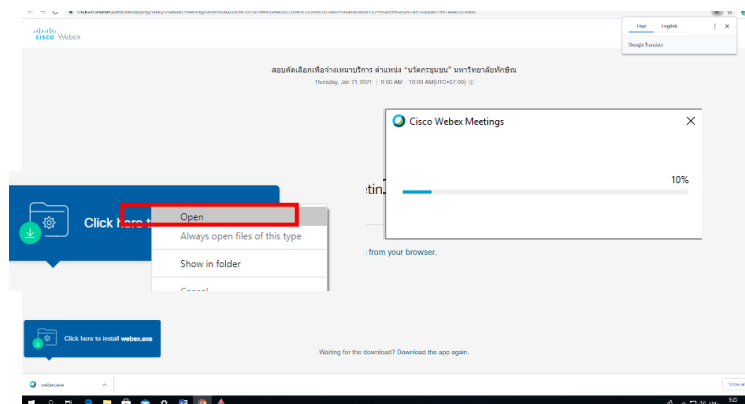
cisco Webex

Thai English
Google Translate

สอบคัดเลือกเพื่อจ้างเหมาบริการ ตำแหน่ง "นวัตกรชุมชน" มหาวิทยาลัยทักษิณ
Thursday, Jan 21 2021 | 9:00 AM - 10:00 AM (UTC+07:00)

Cisco Webex Meetings
10%

Click here t
Open
Always open files of this type
Show in folder
Cancel

tin
from your browser.

Click here to install webex.exe

Waiting for the download? Download the app again.

webex.exe

Show all